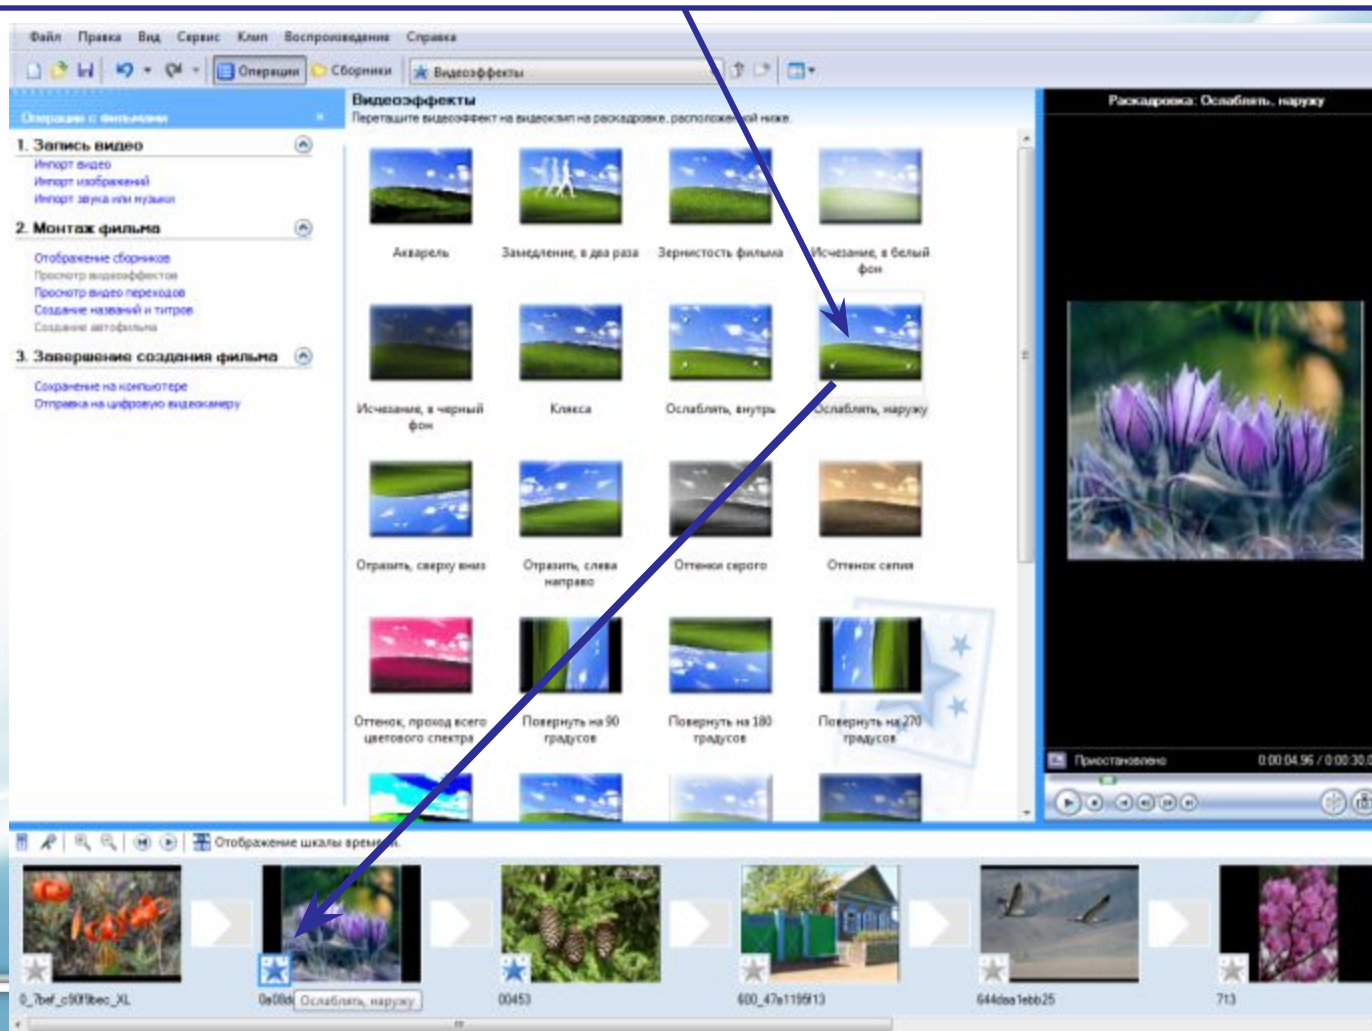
Файл Правка Вид Сервис Клип Воспроизведение Справка

Операции Сборники Видеоэффекты

Операции с фильмами

1. Запись видео
Импорт видео
Импорт изображений
Импорт звука или музыки

2. Монтаж фильма
Отображение сборников
Просмотр видеоэффектов
Просмотр видео переходов
Создание названий и титров
Создание автофильма

3. Завершение создания фильма
Сохранение на компьютере
Отправка на цифровую видеокамеру

Видеоэффекты
Перетащите видеоэффект на видеоклип на раскадровке, расположенной ниже.

Акварель
Замедление, в два раза
Зернистость фильма
Исчезание, в белый фон
Исчезание, в черный фон
Клякса
Ослабить, внутрь
Ослабить, наружу
Отразить, сверху вниз
Отразить, слева направо
Оттенки серого
Оттенок сепия
Оттенок, проход всего цветового спектра
Повернуть на 90 градусов
Повернуть на 180 градусов
Повернуть на 270 градусов

Раскадровка: Ослабить, наружу

Приостановлено
0:00:04.96 / 0:00:30.0

Отображение шкалы времени

0_7bef_c90f9bec_XL
0a08d
Ослабить, наружу
00453
600_47a1195f13
644dea1ebb25
713